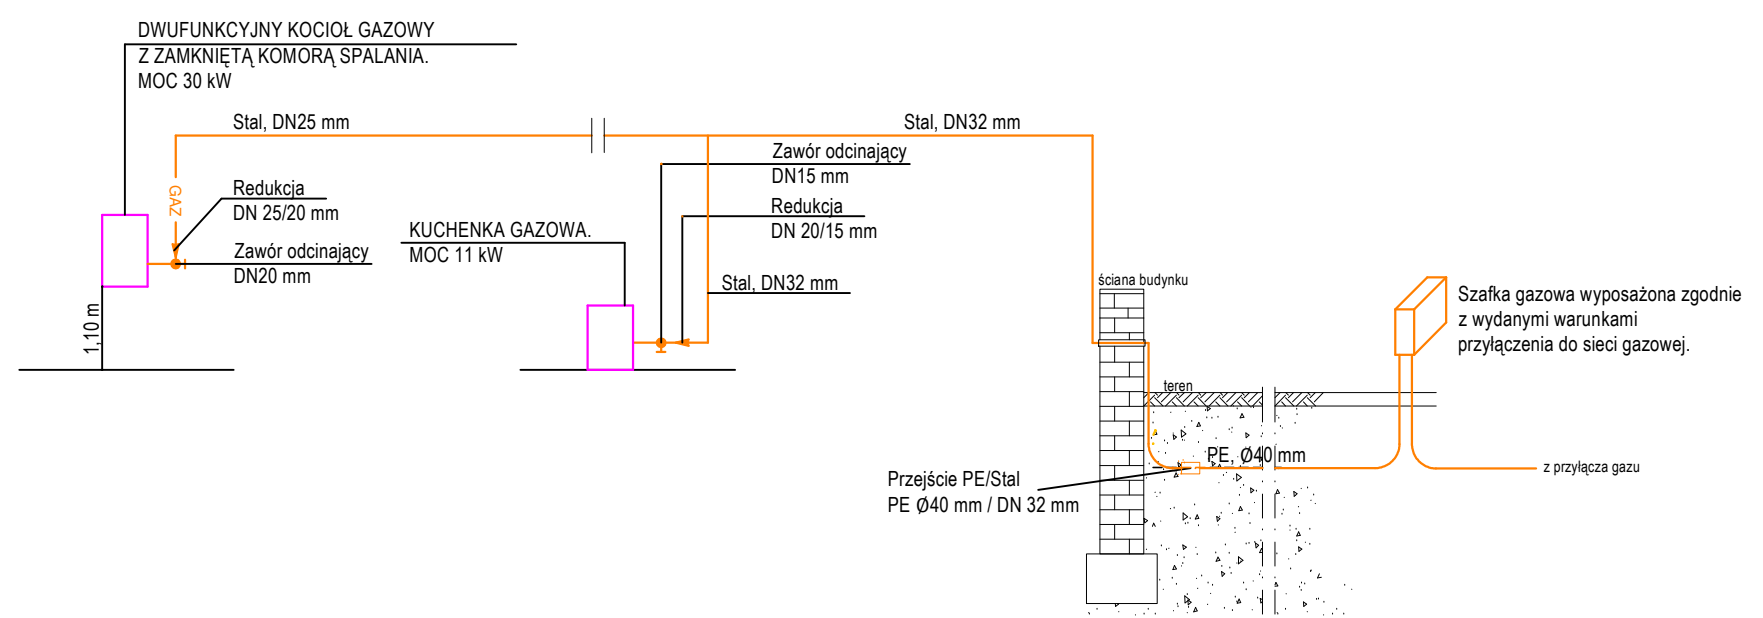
DWUFUNKCYJNY KOCIOŁ GAZOWY
Z ZAMKNIĘTĄ KOMORĄ SPALANIA.
MOC 30 kW

Stal, DN25 mm

Stal, DN32 mm

Zawór odcinający
DN15 mm

GAZ

Redukcja
DN 25/20 mm

Redukcja
DN 20/15 mm

KUCHENKA GAZOWA.
MOC 11 kW

Zawór odcinający
DN20 mm

Stal, DN32 mm

ściana budynku

Szafka gazowa wyposażona zgodnie z wydanymi warunkami przyłączenia do sieci gazowej.

1,10 m

teren

PE, Ø40 mm

z przyłącza gazu

Przejście PE/Stal
PE Ø40 mm / DN 32 mm